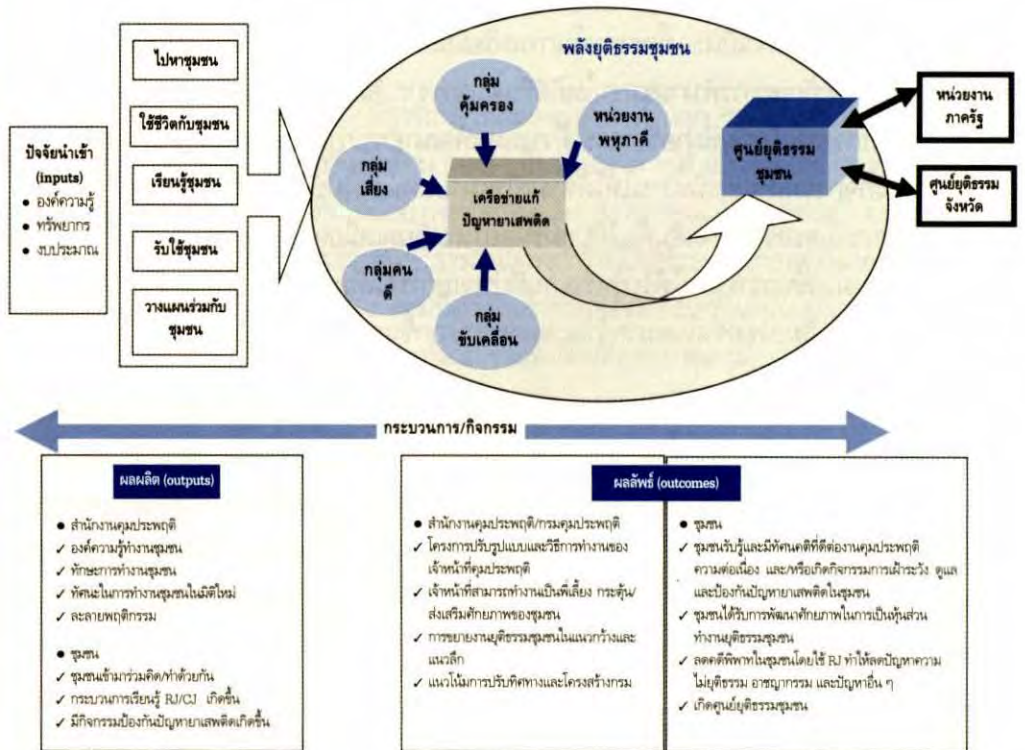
ปัจจัยนำเข้า (inputs)
• องค์ความรู้
• ทรัพยากร
• งบประมาณ

ไปหาชุมชน

ใช้ชีวิตกับชุมชน

เรียนรู้ชุมชน

รับใช้ชุมชน

วางแผนร่วมกับชุมชน

พลังยุติธรรมชุมชน

กลุ่มคุ้มครอง

หน่วยงานพหุภาคี

กลุ่มเสี่ยง

เครือข่ายแก้ปัญหายาเสพติด

กลุ่มคนดี

กลุ่มขับเคลื่อน

ศูนย์ยุติธรรมชุมชน

หน่วยงานภาครัฐ

ศูนย์ยุติธรรมจังหวัด

กระบวนการ/กิจกรรม

ผลผลิต (outputs)

• สำนักงานคุมประพฤติ
✓ องค์ความรู้ทำงานชุมชน
✓ ทักษะการทำงานชุมชน
✓ ทัศนะในการทำงานชุมชนในมิติใหม่
✓ ละลายพฤติกรรม

• ชุมชน
✓ ชุมชนเข้ามาร่วมคิด/ทำด้วยกัน
✓ กระบวนการเรียนรู้ RJ/CJ เกิดขึ้น
✓ มีกิจกรรมป้องกันปัญหายาเสพติดเกิดขึ้น

ผลลัพธ์ (outcomes)

• สำนักงานคุมประพฤติ/กรมคุมประพฤติ
✓ โครงการปรับรูปแบบและวิธีการทำงานของเจ้าหน้าที่คุมประพฤติ
✓ เจ้าหน้าที่สามารถทำงานเป็นพี่เลี้ยง กระตุ้น/ส่งเสริมศักยภาพของชุมชน
✓ การขยายงานยุติธรรมชุมชนในแนวกว้างและแนวลึก
✓ แนวโน้มการปรับทิศทางและโครงสร้างกรม

• ชุมชน
✓ ชุมชนรับรู้และมีทัศนคติที่ดีต่องานคุมประพฤติความต่อเนื่อง และ/หรือเกิดกิจกรรมการเฝ้าระวัง ดูแลและป้องกันปัญหายาเสพติดในชุมชน
✓ ชุมชนได้รับการพัฒนาศักยภาพในการเป็นหุ้นส่วนทำงานยุติธรรมชุมชน
✓ ลดคดีพิพาทในชุมชนโดยใช้ RJ ทำให้ลดปัญหาความไม่ยุติธรรม อาชญากรรม และปัญหาอื่น ๆ
✓ เกิดศูนย์ยุติธรรมชุมชน